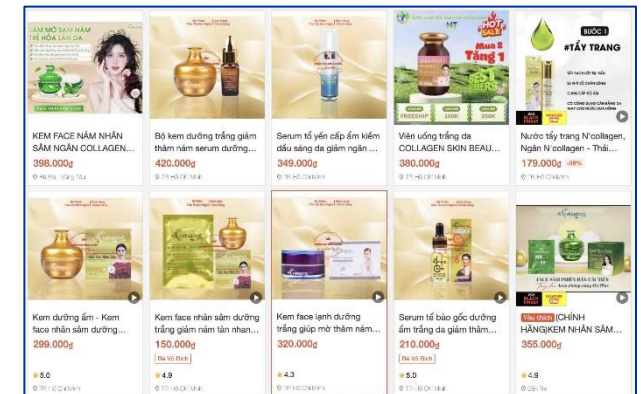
KEM MỜ SẠM NÁM TRẺ HÓA LÀN DA

KEM FACE NÁM NHÂN SÂM NGÂN COLLAGEN...
398.000₫
Hà Nội

Bộ kem dưỡng trắng giảm thâm nám serum dưỡng...
420.000₫
TP. Hồ Chí Minh

Serum tổ yến cấp ẩm kiềm dầu sáng da giảm ngăn ...
349.000₫
TP. Hồ Chí Minh

HOT SALE
Mua 2 Tặng 1
FREESHIP 100K 150K 250K
Viên uống trắng da COLLAGEN SKIN BEAU...
380.000₫
TP. Hồ Chí Minh

BƯỚC 1
#TẨY TRANG
Nước tẩy trang N'collagen, Ngân N'collagen - Thái...
179.000₫ -38%
TP. Hồ Chí Minh

Kem dưỡng ẩm - Kem face nhân sâm dưỡng...
299.000₫
5.0
TP. Hồ Chí Minh

Kem face nhân sâm dưỡng trắng giảm nám tàn nhan...
150.000₫
Rẻ Vô Địch
4.9
TP. Hồ Chí Minh

Kem face lạnh dưỡng trắng giúp mờ thâm nám...
320.000₫
4.3
TP. Hồ Chí Minh

Serum tế bào gốc dưỡng ẩm trắng da giảm thâm...
210.000₫
Rẻ Vô Địch
5.0
TP. Hồ Chí Minh

Yêu thích CHÍNH HÃNG|KEM NHÂN SÂM...
355.000₫
4.9
Yên Tre